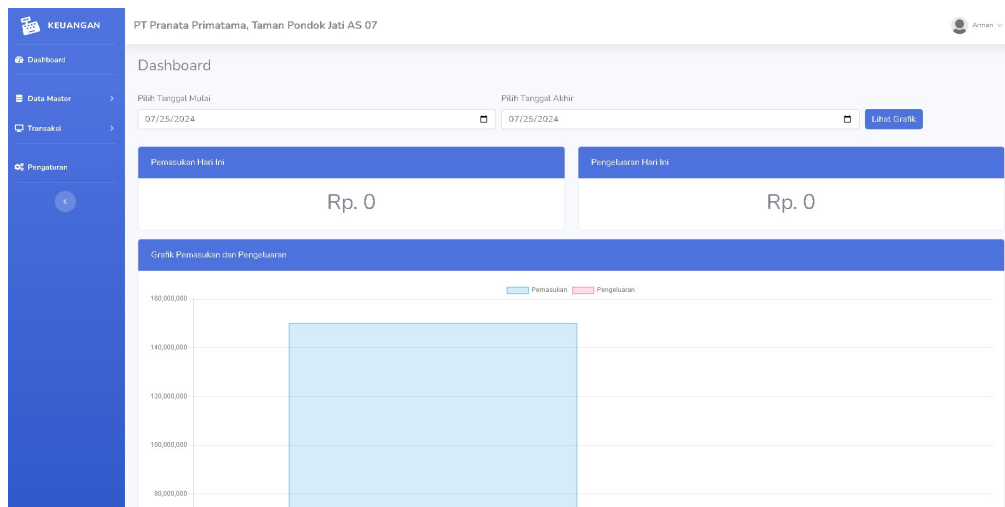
KEUANGAN

Dashboard

Data Master

Transaksi

Pengaturan

PT Pranata Primatama, Taman Pondok Jati AS 07

Arman

Dashboard

Pilih Tanggal Mulai

07/25/2024

Pilih Tanggal Akhir

07/25/2024

Lihat Grafik

Pemasukan Hari Ini

Rp. 0

Pengeluaran Hari Ini

Rp. 0

Grafik Pemasukan dan Pengeluaran

Pemasukan Pengeluaran

160,000,000

140,000,000

120,000,000

100,000,000

80,000,000